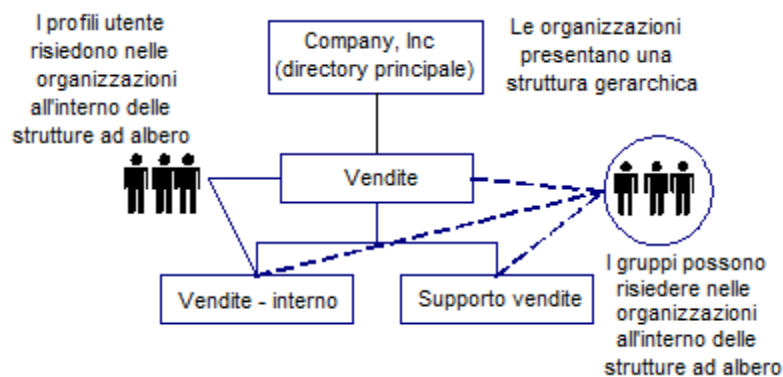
I profili utente risiedono nelle organizzazioni all'interno delle strutture ad albero

Company, Inc (directory principale)

Le organizzazioni presentano una struttura gerarchica

Vendite

Vendite - interno

Supporto vendite

I gruppi possono risiedere nelle organizzazioni all'interno delle strutture ad albero